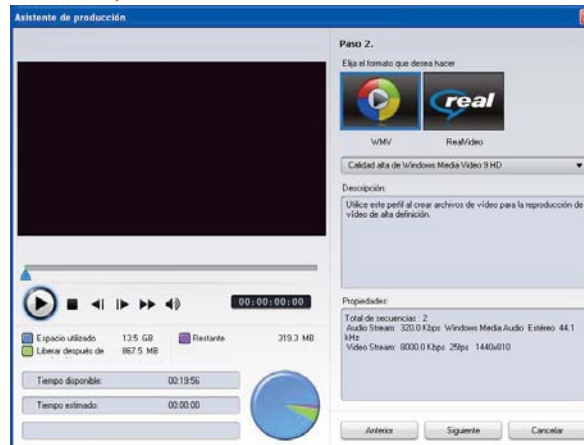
Asistente de producción

Paso 2.

Elija el formato que desea hacer

real

WMV

RealVideo

Calidad alta de Windows Media Video 9 HD

Descripción:

Utilice este perfil al crear archivos de vídeo para la reproducción de vídeo de alta definición.

00:00:00:00

Espacio utilizado 13.5 GB

Restante 319.3 MB

Liberar después de 867.5 MB

Propiedades:

Total de secuencias : 2
Audio Stream: 320.0 Kbps Windows Media Audio Estéreo 44.1 kHz
Video Stream: 8000.0 Kbps 25fps 1440x810

Tiempo disponible: 00:19:56

Tiempo estimado: 00:00:00

Anterior

Siguiente

Cancelar